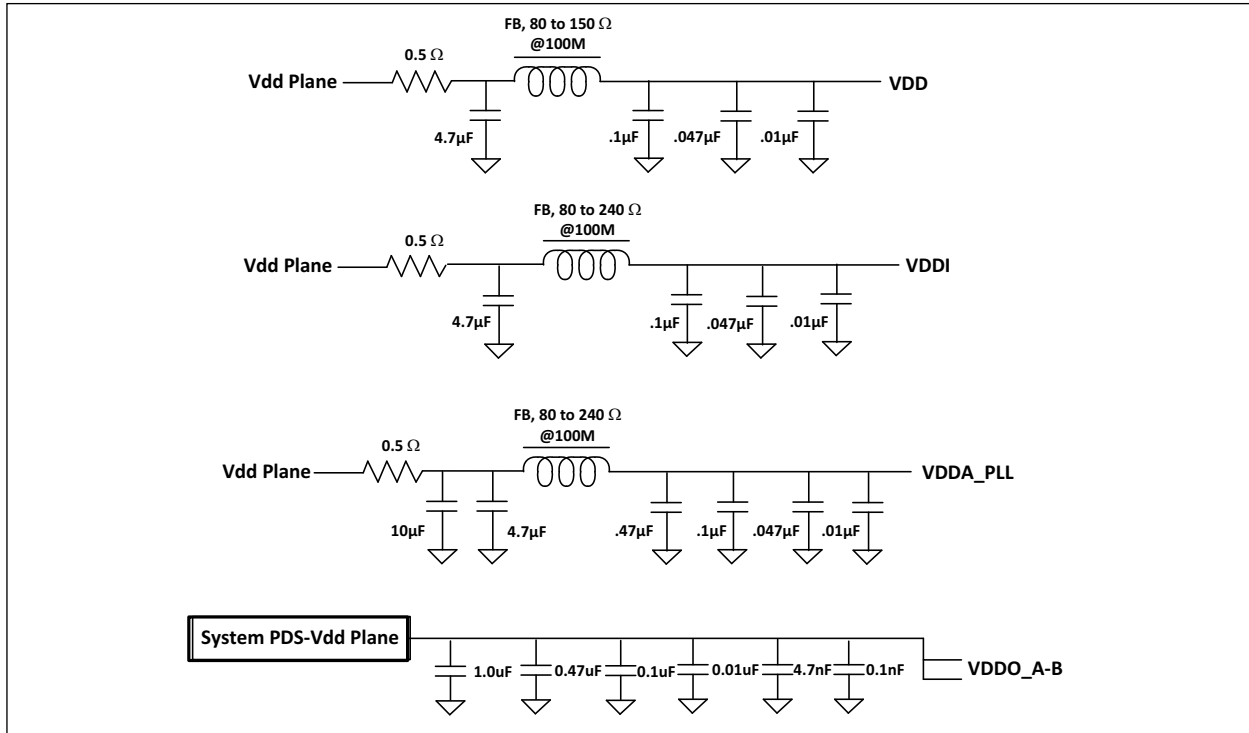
FB, 80 to 150 $\Omega$
@100M
0.5 $\Omega$
Vdd Plane
VDD
4.7µF
.1µF
.047µF
.01µF

FB, 80 to 240 $\Omega$
@100M
0.5 $\Omega$
Vdd Plane
VDDI
4.7µF
.1µF
.047µF
.01µF

FB, 80 to 240 $\Omega$
@100M
0.5 $\Omega$
Vdd Plane
VDDA_PLL
10µF
4.7µF
.47µF
.1µF
.047µF
.01µF

System PDS-Vdd Plane
1.0uF
0.47uF
0.1uF
0.01uF
4.7nF
0.1nF
VDDO_A-B